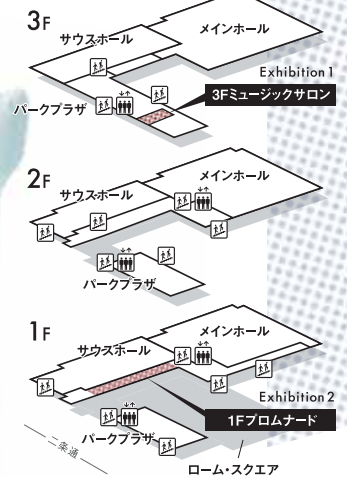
3F
サウスホール
メインホール
Exhibition 1
パークプラザ
3Fミュージックサロン

2F
サウスホール
メインホール
パークプラザ

1F
サウスホール
メインホール
Exhibition 2
1Fプロムナード
パークプラザ
二条通
ローム・スクエア